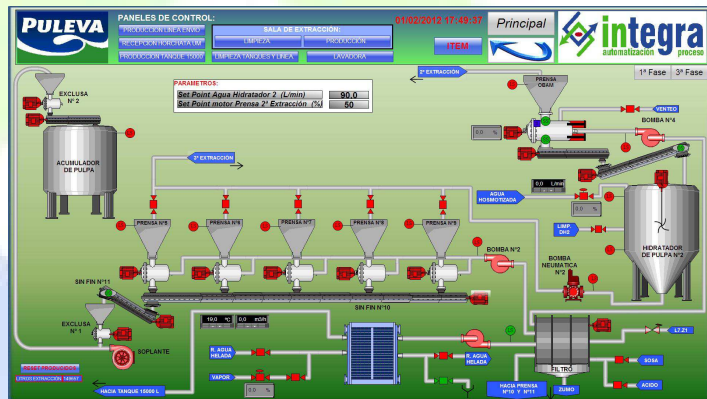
PULEVA

PANELES DE CONTROL:

PRODUCCION LINEA ENVIO
RECEPCION HORCHATA UHT
PRODUCCION TANQUE 10000

SALA DE EXTRACCION:
LIMPIEZA
PRODUCCION
LIMPIEZA TANQUES Y LINEA
LAVADORA

01/02/2012 17:49:37

Principal

ITEM

integra
automatización proceso

1ª Fase
3ª Fase

2ª EXTRACCION

EXCLUSA Nº 2

PARAMETROS:

| Set Point Agua Hidratador 2 (L/min) | 90.0 |
|---|---|
| Set Point motor Prensa 2ª Extracción (%) | 50 |

PRENSA OBAM

VENTEO

BOMBA Nº4

ACUMULADOR DE PULPA

0.0 %

2ª EXTRACCION

AGUA HOSMOTIZADA

0.0 L/min

0.0 %

LIMP. DH2

HIDRATADOR DE PULPA Nº2

PRENSA Nº5
PRENSA Nº6
PRENSA Nº7
PRENSA Nº8
PRENSA Nº9

BOMBA Nº2

BOMBA NEUMATICA Nº2

SIN FIN Nº11

SIN FIN Nº10

EXCLUSA Nº 1

19.0 ºC
0.0 m3/h

SOPLANTE

R. AGUA HELADA

R. AGUA HELADA

VAPOR

0.0 %

FILTRO

LT Z1

SOSA

ACIDO

HACIA PRENSA Nº10 Y Nº11

ZUMO

RESET PRODUCCION
LITROS EXTRACCION 14807

HACIA TANQUE 10000 L